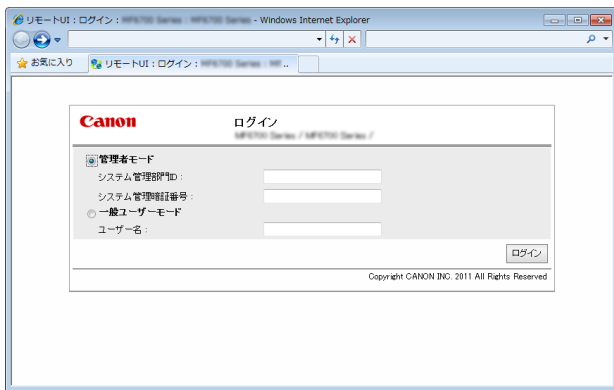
リモートUI : ログイン : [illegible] - Windows Internet Explorer

お気に入り
リモートUI : ログイン : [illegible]

Canon
ログイン
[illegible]

管理者モード
システム管理部門ID :
システム管理暗証番号 :
一般ユーザーモード
ユーザー名 :
ログイン

Copyright CANON INC. 2011 All Rights Reserved